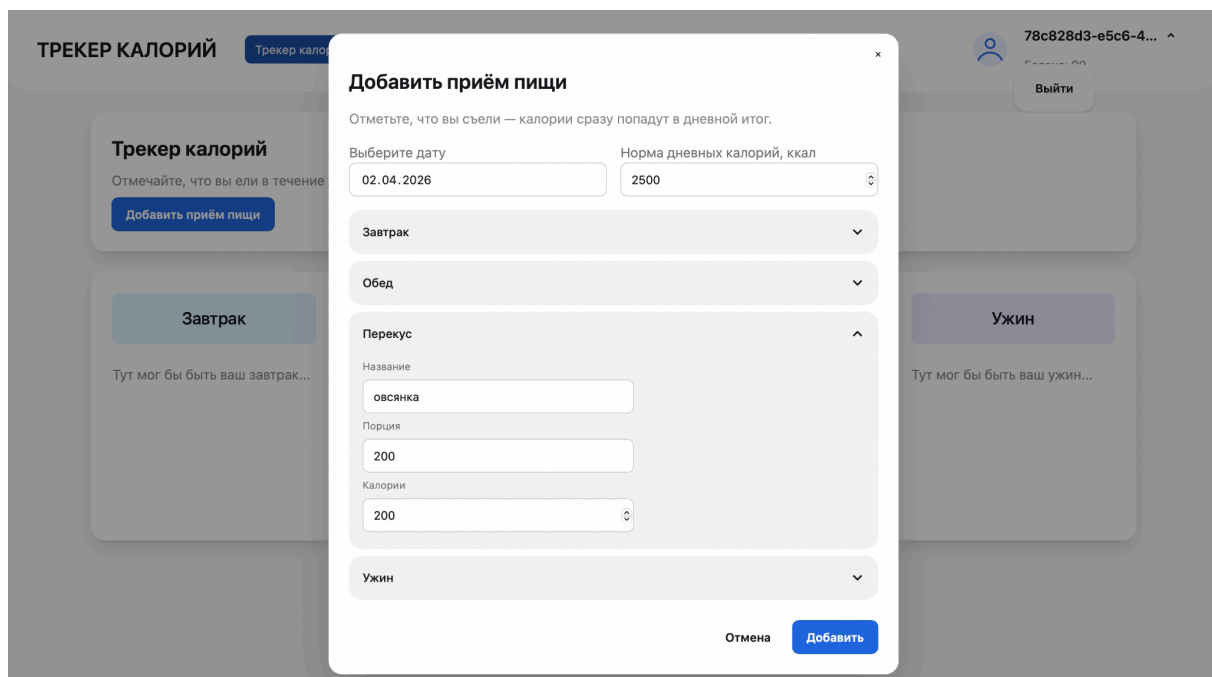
ТРЕКЕР КАЛОРИЙ

Трекер калор

78c828d3-e5c6-4...

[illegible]

Выйти

Трекер калорий

Отмечайте, что вы ели в течение

Добавить приём пищи

Завтрак

Тут мог бы быть ваш завтрак...

Ужин

Тут мог бы быть ваш ужин...

×

Добавить приём пищи

Отметьте, что вы съели — калории сразу попадут в дневной итог.

Выберите дату

02.04.2026

Норма дневных калорий, ккал

2500

Завтрак

Обед

Перекус

Название

овсянка

Порция

200

Калории

200

Ужин

Отмена

Добавить